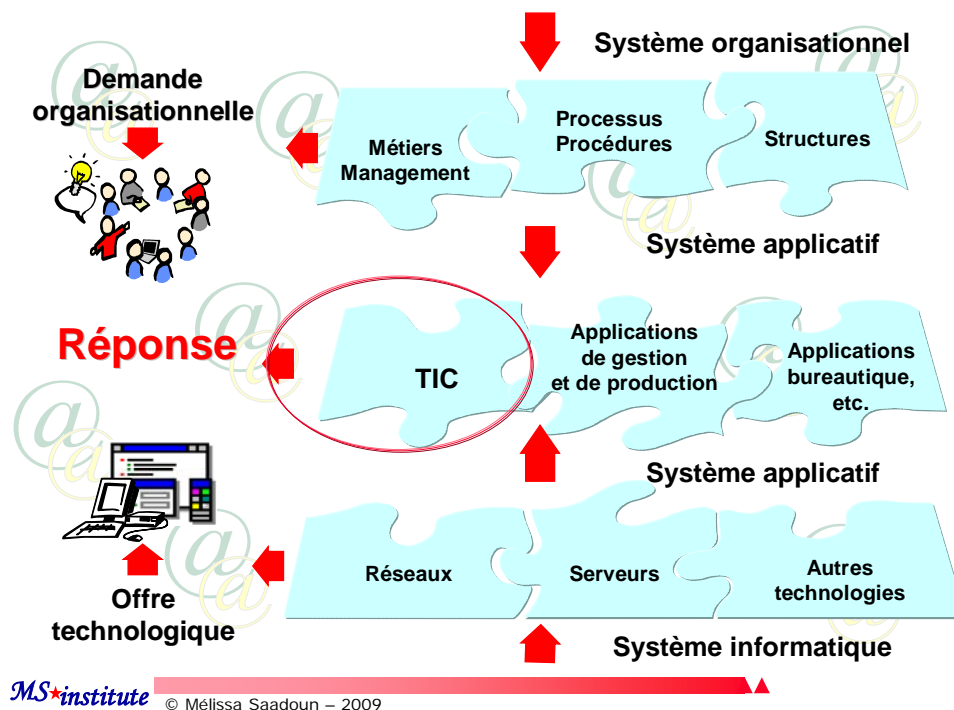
Système organisationnel

Demande organisationnelle

Métiers
Management

Processus
Procédures

Structures

Système applicatif

Réponse

TIC

Applications
de gestion
et de production

Applications
bureautique,
etc.

Système applicatif

Réseaux

Serveurs

Autres
technologies

Offre
technologique

Système informatique

MS★institute © Mélissa Saadoun – 2009